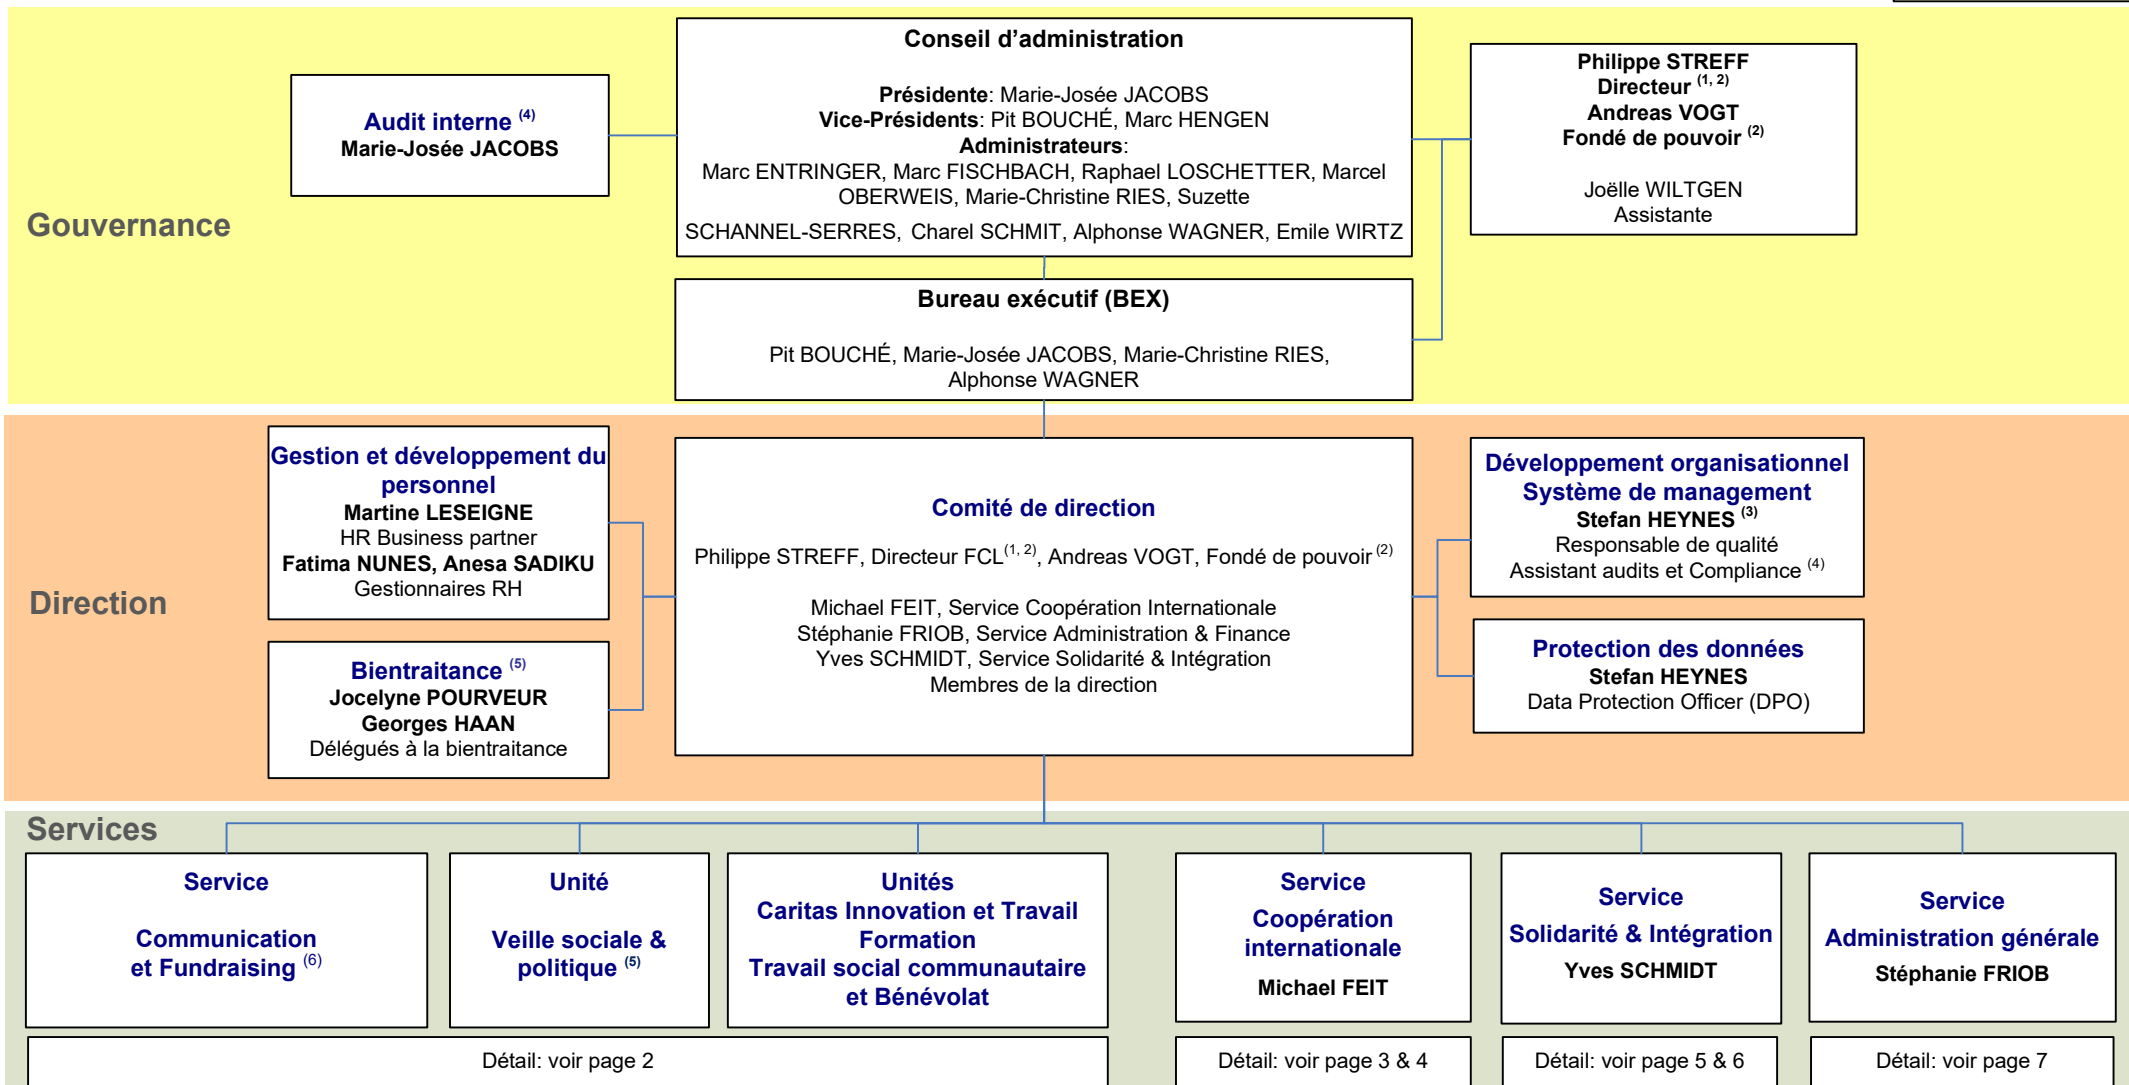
Gouvernance

Audit interne $^{(4)}$
Marie-Josée JACOBS

Conseil d’administration

Présidente: Marie-Josée JACOBS
Vice-Présidents: Pit BOUCHÉ, Marc HENGEN
Administrateurs:
Marc ENTRINGER, Marc FISCHBACH, Raphael LOSCHETTER, Marcel OBERWEIS, Marie-Christine RIES, Suzette SCHANNEL-SERRES, Charel SCHMIT, Alphonse WAGNER, Emile WIRTZ

Philippe STREFF
Directeur $^{(1, 2)}$
Andreas VOGT
Fondé de pouvoir $^{(2)}$

Joëlle WILTGEN
Assistante

Bureau exécutif (BEX)

Pit BOUCHÉ, Marie-Josée JACOBS, Marie-Christine RIES, Alphonse WAGNER

Direction

Gestion et développement du personnel
Martine LESEIGNE
HR Business partner
Fatima NUNES, Anesa SADIKU
Gestionnaires RH

Bientraitance $^{(5)}$
Jocelyne POURVEUR
Georges HAAN
Délégués à la bientraitance

Comité de direction

Philippe STREFF, Directeur FCL$^{(1, 2)}$, Andreas VOGT, Fondé de pouvoir $^{(2)}$

Michael FEIT, Service Coopération Internationale
Stéphanie FRIOB, Service Administration & Finance
Yves SCHMIDT, Service Solidarité & Intégration
Membres de la direction

Développement organisationnel
Système de management
Stefan HEYNES $^{(3)}$
Responsable de qualité
Assistant audits et Compliance $^{(4)}$

Protection des données
Stefan HEYNES
Data Protection Officer (DPO)

Services

Service

Communication et Fundraising $^{(6)}$

Unité

Veille sociale & politique $^{(5)}$

Unités
Caritas Innovation et Travail
Formation
Travail social communautaire et Bénévolat

Service
Coopération internationale

Michael FEIT

Service
Solidarité & Intégration
Yves SCHMIDT

Service
Administration générale
Stéphanie FRIOB

Détail: voir page 2

Détail: voir page 3 & 4

Détail: voir page 5 & 6

Détail: voir page 7